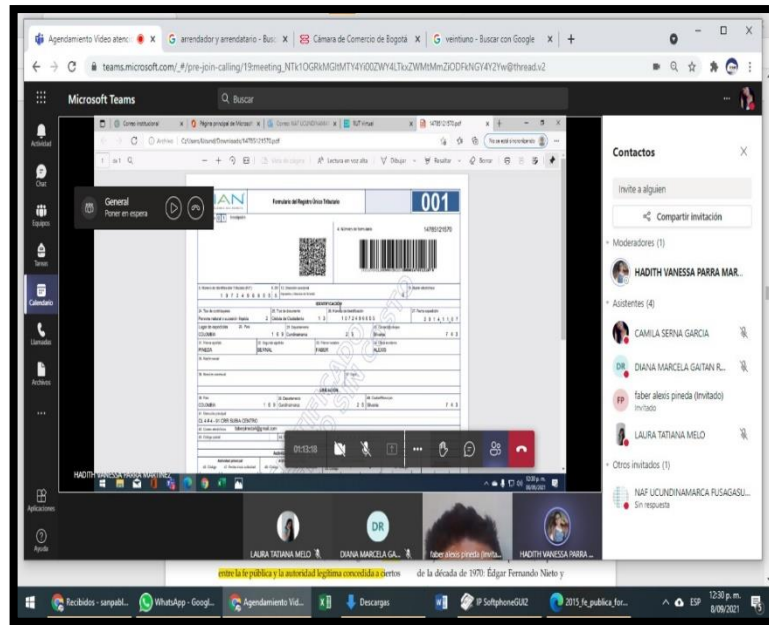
Agendamiento Video atenc | arrendador y arrendatario - Busc | Cámara de Comercio de Bogotá | veintiuno - Buscar con Google | +

teams.microsoft.com/_#/pre-join-calling/19:meeting_NTk1OGRkMGItMTY4Yi00ZWY4LTkxZWMtMmZiODFkNGY4Y2Yw@thread.v2

Microsoft Teams

Buscar

Actividad
Chat
Equipos
Tareas
Calendario
Llamadas
Archivos
...
Aplicaciones
Ayuda

General
Poner en espera

Formulario del Registro Único Tributario

001

14785121570

COLOMBIA
PINEDA
BERNAL
FABER
ALEXIS

IDENTIFICACIÓN

UBICACIÓN

COLOMBIA
Cundinamarca

01:13:18

HADITH VANESSA PARRA MARTINEZ

Contactos

Invite a alguien

Compartir invitación

Moderadores (1)

HADITH VANESSA PARRA MAR...

Asistentes (4)

CAMILA SERNA GARCIA

DIANA MARCELA GAITAN R...

faber alexis pineda (Invitado)
Invitado

LAURA TATIANA MELO

Otros invitados (1)

NAF UCUNDINAMARCA FUSAGASU...
Sin respuesta

LAURA TATIANA MELO

DIANA MARCELA GA...

faber alexis pineda (Invita...

HADITH VANESSA PARRA ...

entre la fe pública y la autoridad legítima concedida a ciertos

de la década de 1970: Édgar Fernando Nieto y

Recibidos - sanpabl...
WhatsApp - Googl...
Agendamiento Vid...
Descargas
IP SoftphoneGUI2
2015_fe_publica_for...
ESP
12:30 p. m.
8/09/2021